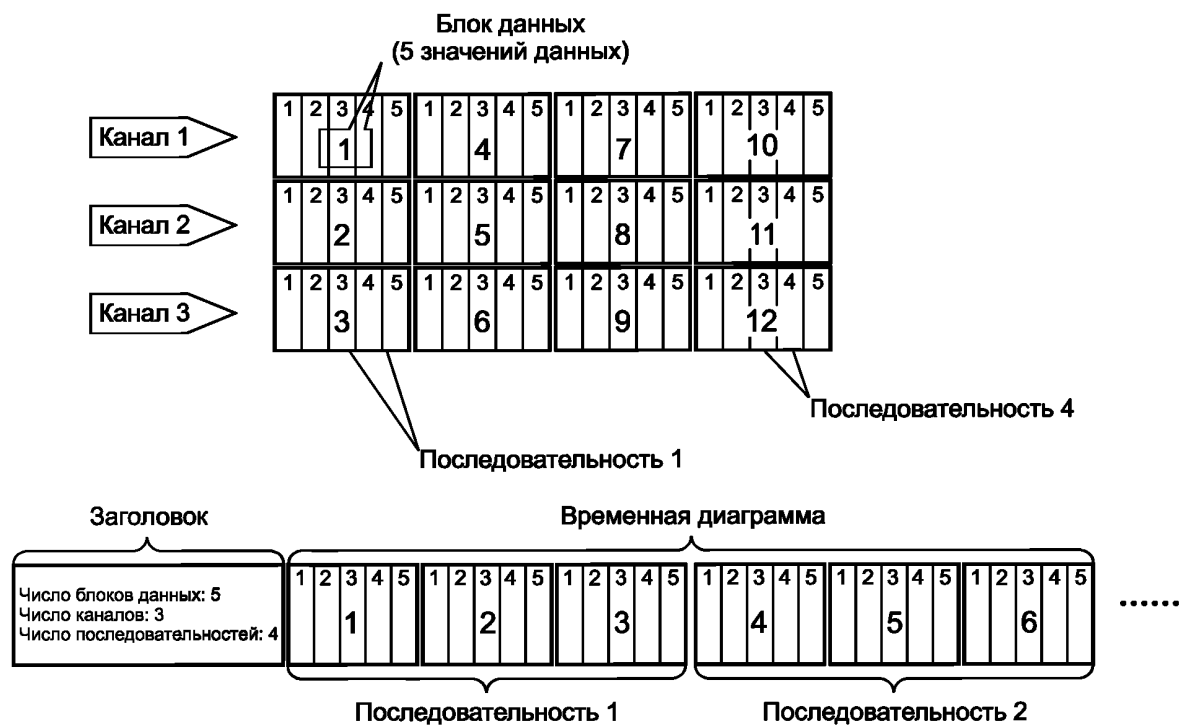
Блок данных
(5 значений данных)

Канал 1
Канал 2
Канал 3

| 1 | 2 | 3 | 4 | 5 | 1 | 2 | 3 | 4 | 5 | 1 | 2 | 3 | 4 | 5 | 1 | 2 | 3 | 4 | 5 |
|---|---|---|---|---|---|---|---|---|---|---|---|---|---|---|---|---|---|---|---|
| | | 1 | | | | | 4 | | | | | 7 | | | | | 10 | | |
| 1 | 2 | 3 | 4 | 5 | 1 | 2 | 3 | 4 | 5 | 1 | 2 | 3 | 4 | 5 | 1 | 2 | 3 | 4 | 5 |
| | | 2 | | | | | 5 | | | | | 8 | | | | | 11 | | |
| 1 | 2 | 3 | 4 | 5 | 1 | 2 | 3 | 4 | 5 | 1 | 2 | 3 | 4 | 5 | 1 | 2 | 3 | 4 | 5 |
| | | 3 | | | | | 6 | | | | | 9 | | | | | 12 | | |

Последовательность 4

Последовательность 1

Заголовок

Временная диаграмма

Число блоков данных: 5
Число каналов: 3
Число последовательностей: 4

| 1 | 2 | 3 | 4 | 5 | 1 | 2 | 3 | 4 | 5 | 1 | 2 | 3 | 4 | 5 | 1 | 2 | 3 | 4 | 5 | 1 | 2 | 3 | 4 | 5 | 1 | 2 | 3 | 4 | 5 |
|---|---|---|---|---|---|---|---|---|---|---|---|---|---|---|---|---|---|---|---|---|---|---|---|---|---|---|---|---|---|
| | | 1 | | | | | 2 | | | | | 3 | | | | | 4 | | | | | 5 | | | | | 6 | | |

......

Последовательность 1

Последовательность 2